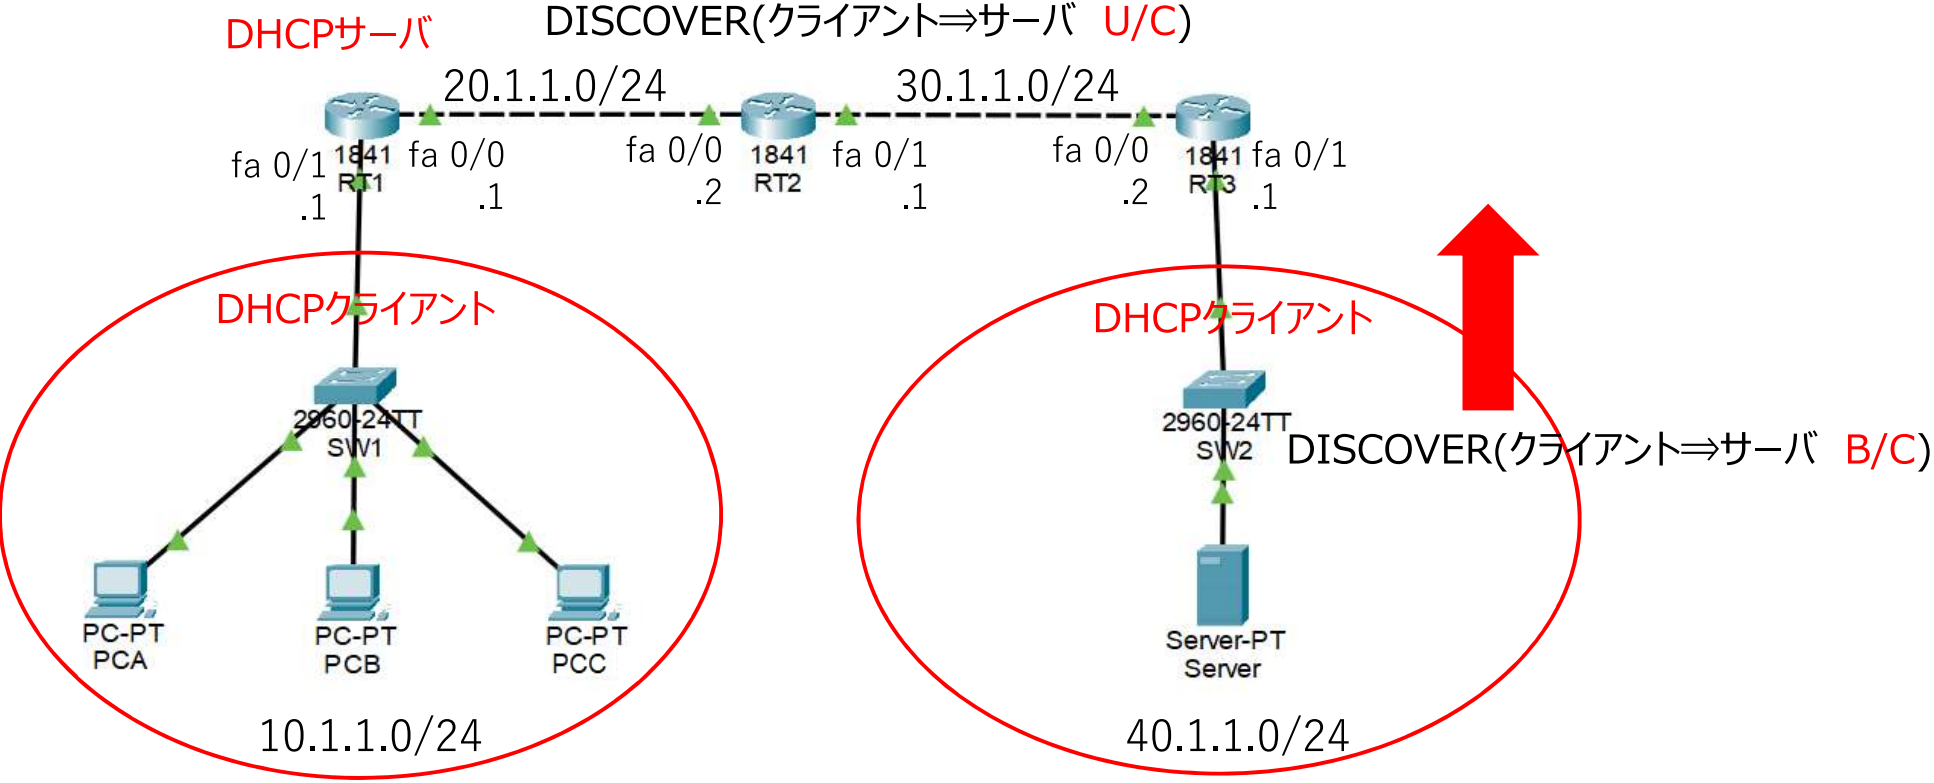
DHCPサーバ

DISCOVER(クライアント⇒サーバ U/C)

20.1.1.0/24

30.1.1.0/24

fa 0/1
.1
1841
RT1
fa 0/0
.1

fa 0/0
.2
1841
RT2
fa 0/1
.1

fa 0/0
.2
1841
RT3
fa 0/1
.1

DHCPクライアント

2960-24TT
SW1

PC-PT
PCA

PC-PT
PCB

PC-PT
PCC

10.1.1.0/24

DHCPクライアント

2960-24TT
SW2

DISCOVER(クライアント⇒サーバ B/C)

Server-PT
Server

40.1.1.0/24